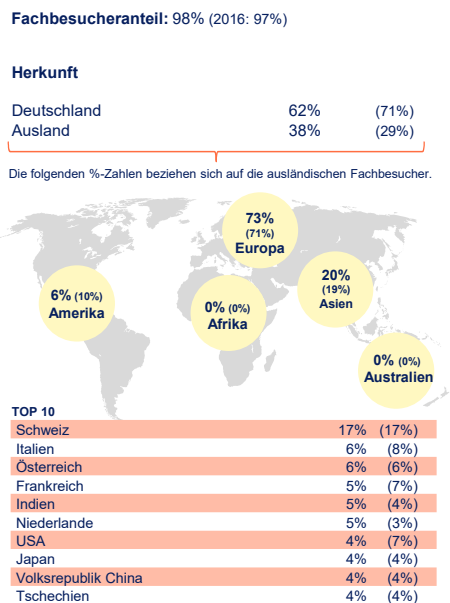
**Fachbesucheranteil:** 98% (2016: 97%)

**Herkunft**

| | | |
|---|---|---|
| Deutschland | 62% | (71%) |
| Ausland | 38% | (29%) |

Die folgenden %-Zahlen beziehen sich auf die ausländischen Fachbesucher.

73% (71%) Europa

6% (10%) Amerika

0% (0%) Afrika

20% (19%) Asien

0% (0%) Australien

TOP 10

| | | |
|---|---|---|
| Schweiz | 17% | (17%) |
| Italien | 6% | (8%) |
| Österreich | 6% | (6%) |
| Frankreich | 5% | (7%) |
| Indien | 5% | (4%) |
| Niederlande | 5% | (3%) |
| USA | 4% | (7%) |
| Japan | 4% | (4%) |
| Volksrepublik China | 4% | (4%) |
| Tschechien | 4% | (4%) |